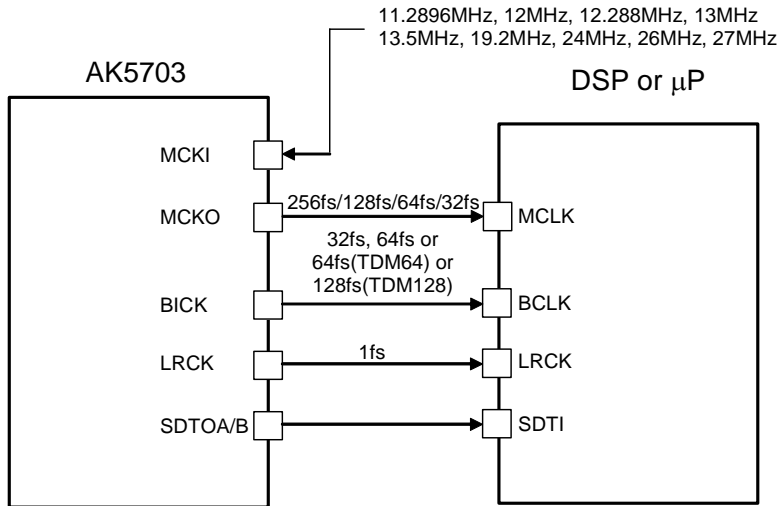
11.2896MHz, 12MHz, 12.288MHz, 13MHz
13.5MHz, 19.2MHz, 24MHz, 26MHz, 27MHz

AK5703

DSP or $\mu$P

MCKI

MCKO

256fs/128fs/64fs/32fs

MCLK

32fs, 64fs or 64fs(TDM64) or 128fs(TDM128)

BICK

BCLK

LRCK

1fs

LRCK

SDTOA/B

SDTI